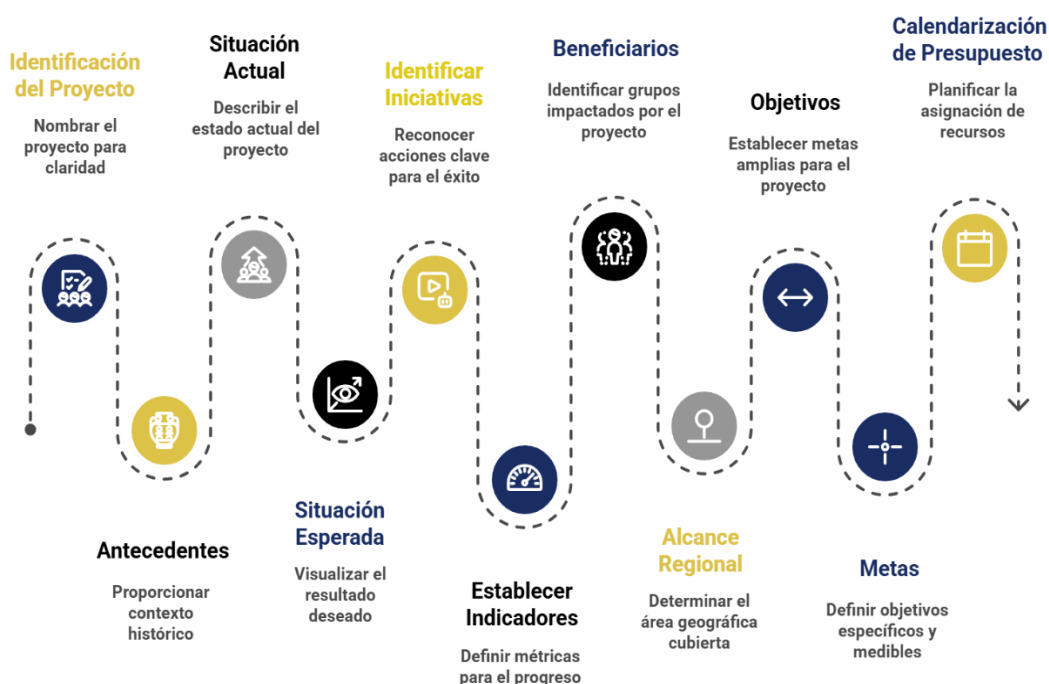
Identificación del Proyecto

Nombrar el proyecto para claridad

Situación Actual

Describir el estado actual del proyecto

Identificar Iniciativas

Reconocer acciones clave para el éxito

Beneficiarios

Identificar grupos impactados por el proyecto

Objetivos

Establecer metas amplias para el proyecto

Calendarización de Presupuesto

Planificar la asignación de recursos

Antecedentes

Proporcionar contexto histórico

Situación Esperada

Visualizar el resultado deseado

Establecer Indicadores

Definir métricas para el progreso

Alcance Regional

Determinar el área geográfica cubierta

Metas

Definir objetivos específicos y medibles